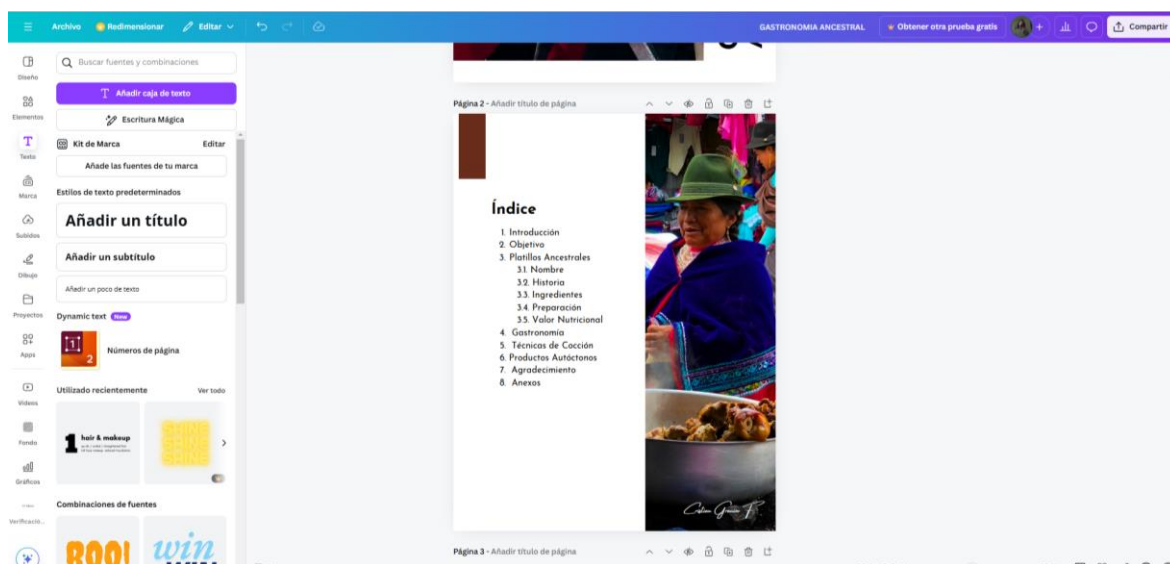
Archivo Redimensionar Editar

GASTRONOMIA ANCESTRAL Obtener otra prueba gratis Compartir

Diseño
Elementos
Texto
Marca
Subidos
Dibujo
Proyectos
Apps
Videos
Fondo
Gráficos
Verificació...

Buscar fuentes y combinaciones

Añadir caja de texto

Escritura Mágica

Kit de Marca Editar

Añade las fuentes de tu marca

Estilos de texto predeterminados

Añadir un título

Añadir un subtítulo

Añadir un poco de texto

Dynamic text New

Números de página

Utilizado recientemente Ver todo

hair & makeup

Combinaciones de fuentes

BOO! win

Página 2 - Añadir título de página

Índice

1. Introducción
2. Objetivo
3. Platillos Ancestrales
3.1. Nombre
3.2. Historia
3.3. Ingredientes
3.4. Preparación
3.5. Valor Nutricional
4. Gastronomía
5. Técnicas de Cocción
6. Productos Autóctonos
7. Agradecimiento
8. Anexos

Página 3 - Añadir título de página